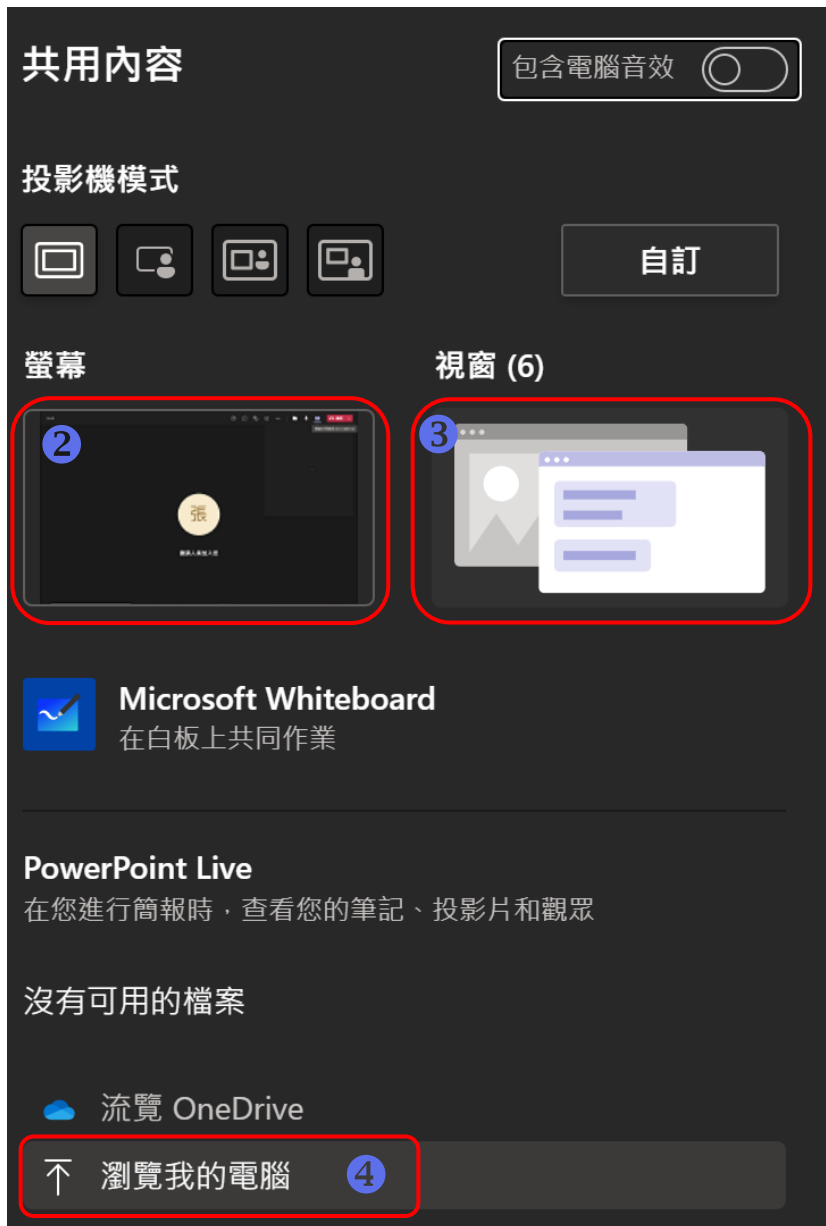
共用內容

包含電腦音效

投影機模式

自訂

螢幕

視窗 (6)

❷

張

❸

Microsoft Whiteboard
在白板上共同作業

PowerPoint Live
在您進行簡報時，查看您的筆記、投影片和觀眾

沒有可用的檔案

流覽 OneDrive

瀏覽我的電腦

❹